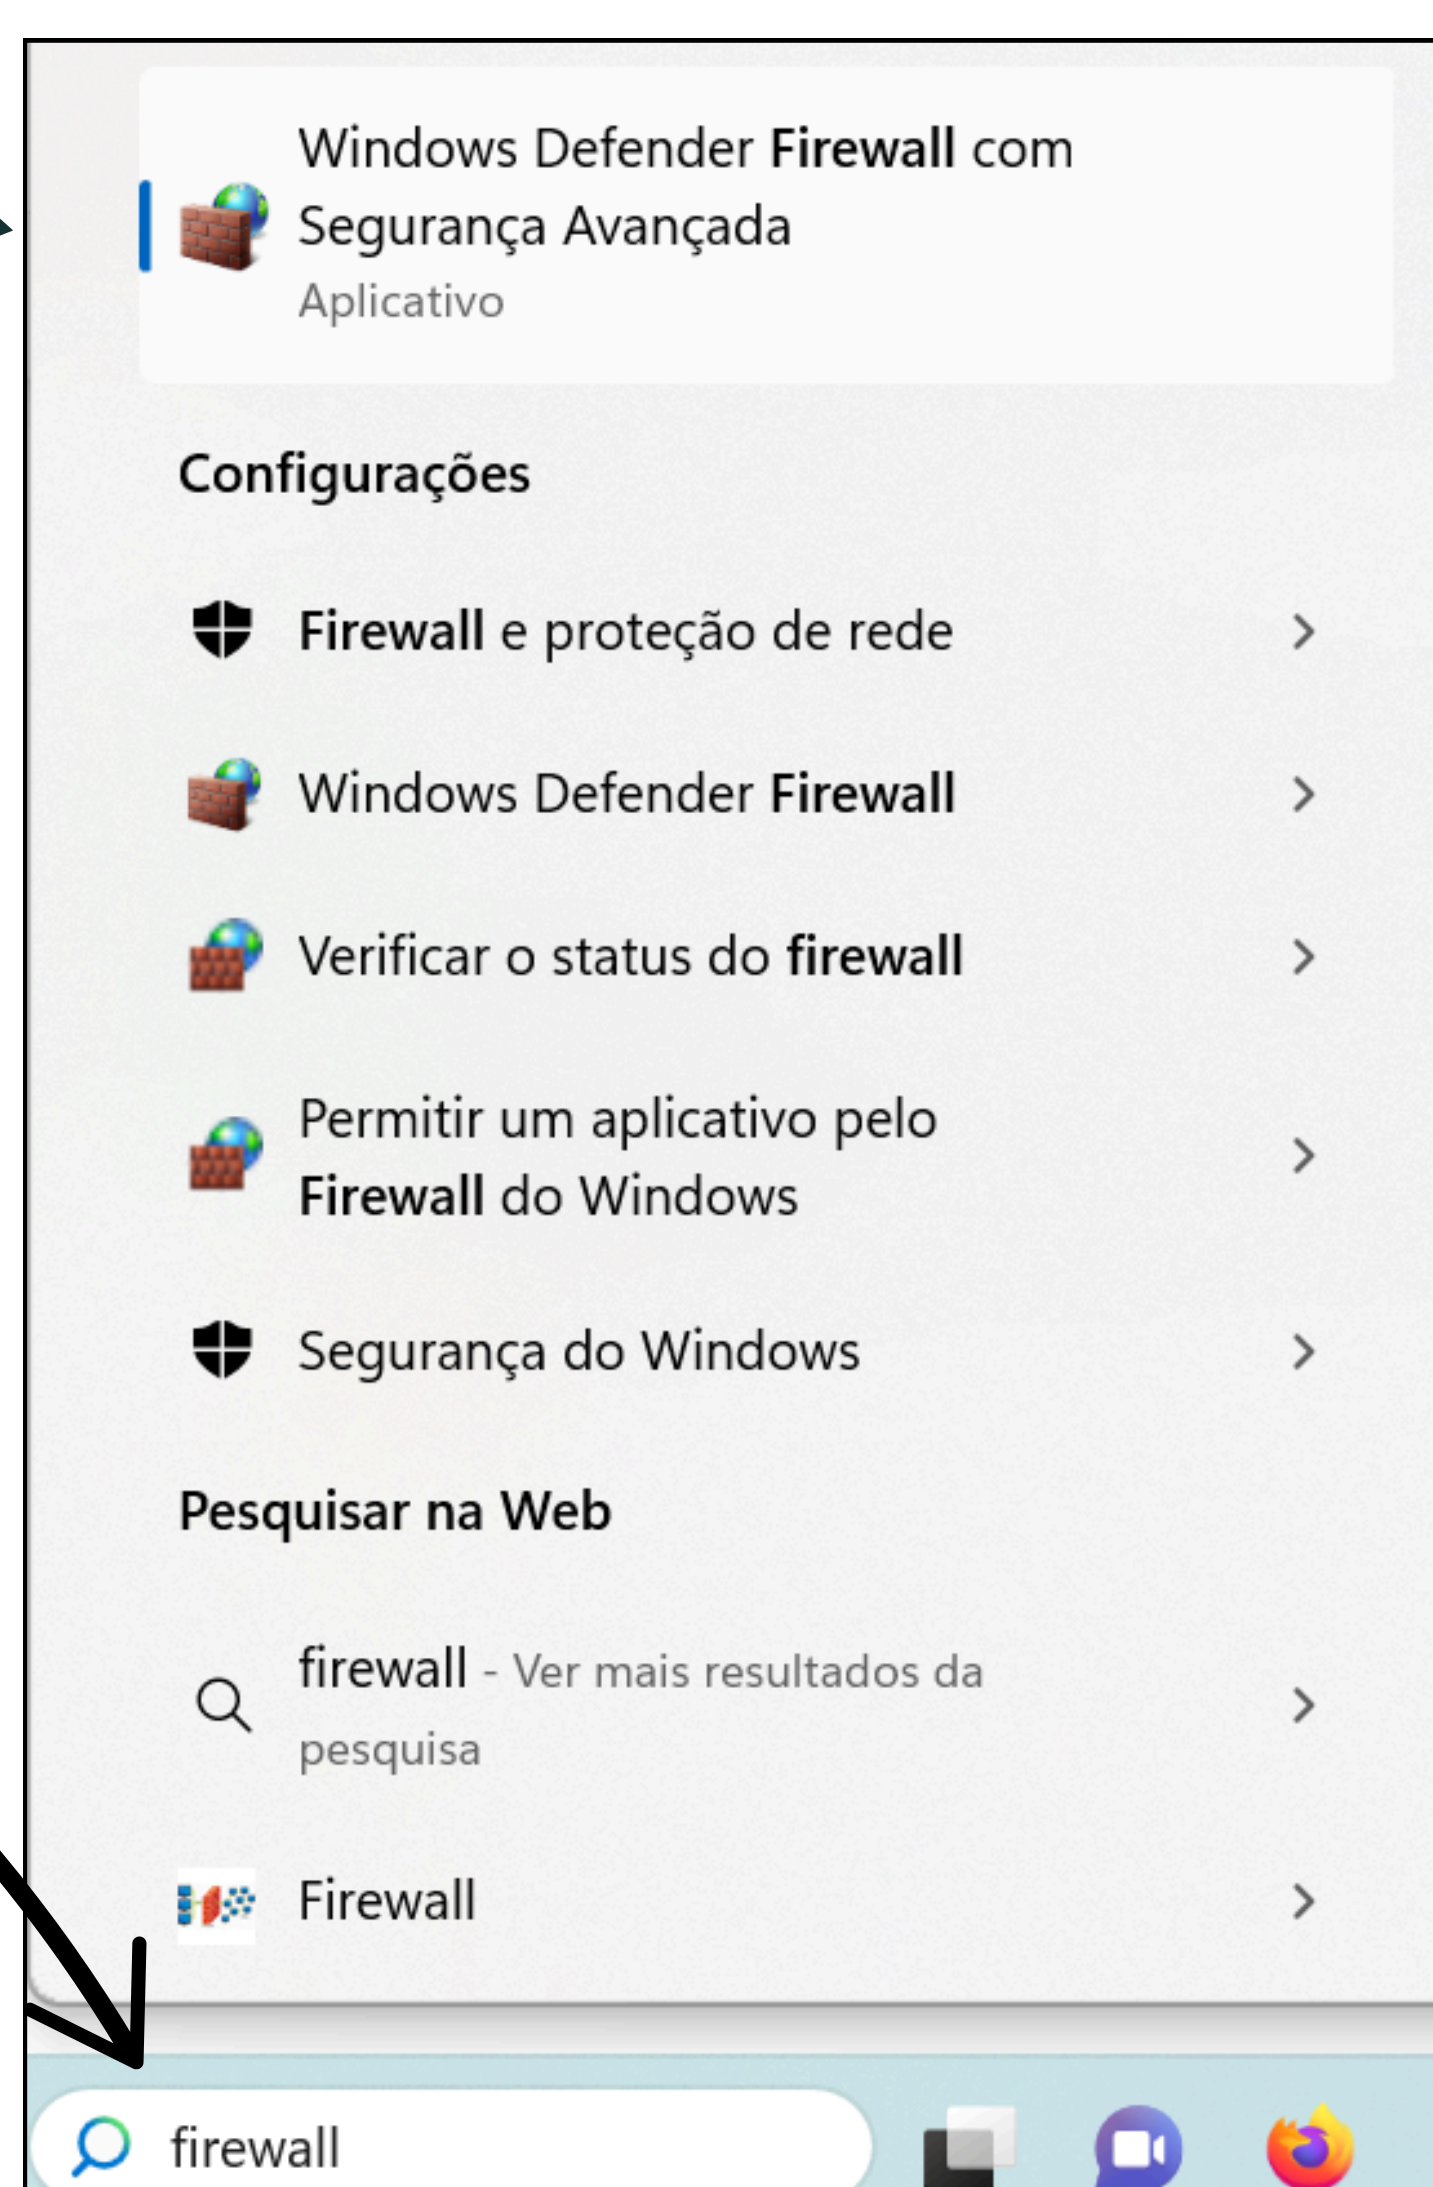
Windows Defender Firewall com Segurança Avançada
Aplicativo

Configurações

Firewall e proteção de rede

Windows Defender Firewall

Verificar o status do firewall

Permitir um aplicativo pelo Firewall do Windows

Segurança do Windows

Pesquisar na Web

firewall - Ver mais resultados da pesquisa

Firewall

firewall